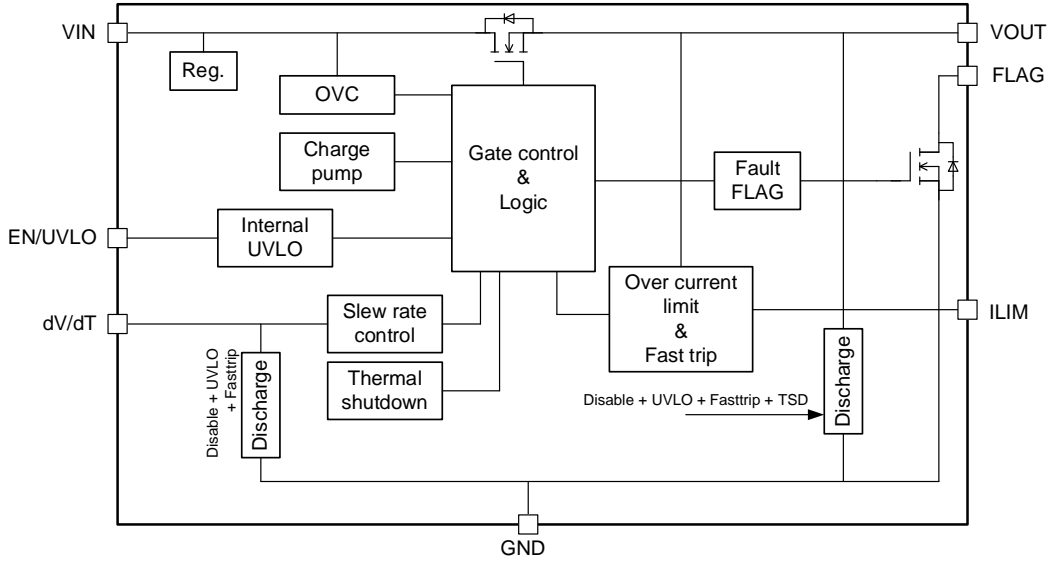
VIN

VOUT

FLAG

Reg.

OVC

Charge pump

Gate control & Logic

Fault FLAG

EN/UVLO

Internal UVLO

Over current limit & Fast trip

ILIM

dV/dT

Slew rate control

Thermal shutdown

Disable + UVLO + Fasttrip

Discharge

Disable + UVLO + Fasttrip + TSD

Discharge

GND